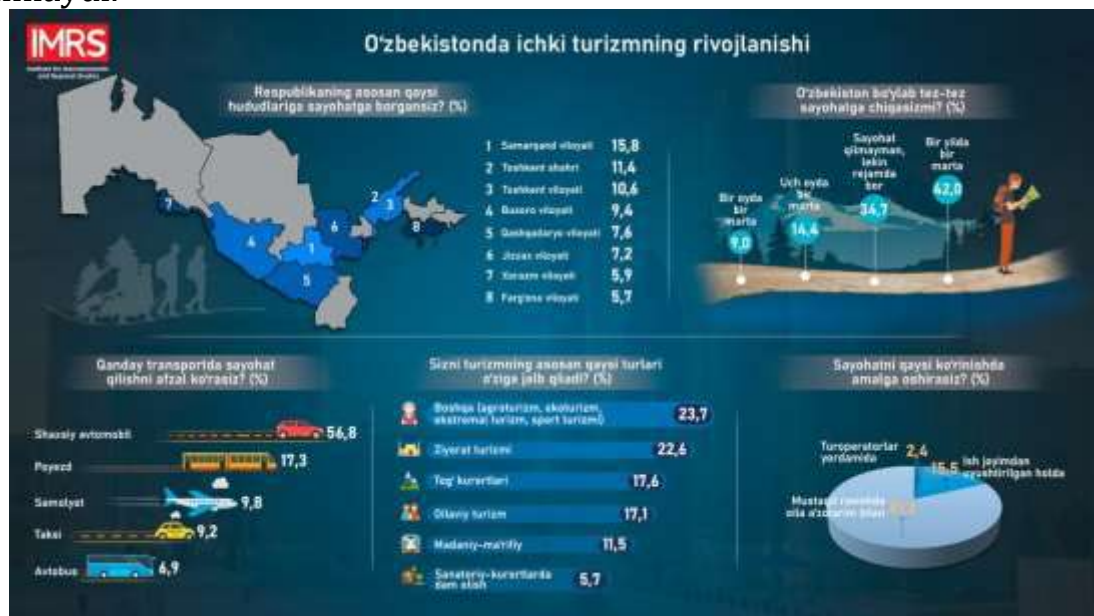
IMRS

O'zbekistonda ichki turizmning rivojlanishi

Respublikaning asosan qaysi hududlariga sayohatga borgansiz? (%)

1 Samarqand viloyati 15,8
2 Toshkent shahri 11,4
3 Toshkent viloyati 10,6
4 Buxoro viloyati 9,4
5 Qashqadaryo viloyati 7,6
6 Jizzax viloyati 7,2
7 Xorazm viloyati 5,9
8 Farg'ona viloyati 5,7

O'zbekiston bo'ylab tez-tez sayohatga chiqasizmi? (%)

Bir oyda bir marta 9,0
Uch oyda bir marta 14,4
Sayohat qilmayman, lekin rejamda bor 34,7
Bir yilda bir marta 42,0

Qanday transportda sayohat qilishni afzal ko'rasiz? (%)

Shaxsiy avtomobil 56,8
Poyezd 17,3
Samolyot 9,8
Taksi 9,2
Avtobus 6,9

Sizni turizmning asosan qaysi turlari o'ziga jalb qiladi? (%)

Boshqa (agroturizm, ekoturizm, ekstremal turizm, sport turizmi) 23,7
Ziyorat turizmi 22,6
Tog' kurortlari 17,6
Oilaviy turizm 17,1
Madaniy-ma'rifiy 11,5
Sanatoriy-kurortlarda dam olish 5,7

Sayohatni qaysi ko'rinishda amalga oshirasiz? (%)

Turoperatorlar yordamida 2,4
Ish joyimdan uyushtirilgan holda 15,5
Mustaqil ravishda oila a'zolarim bilan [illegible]